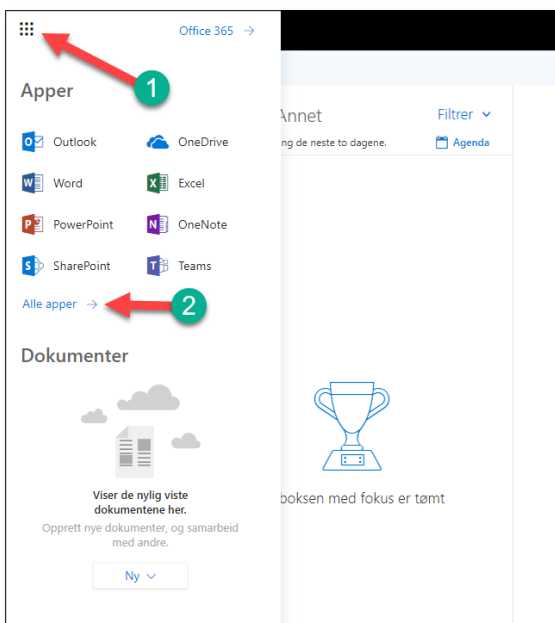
Office 365 →

1

Apper

Outlook
OneDrive
Word
Excel
PowerPoint
OneNote
SharePoint
Teams

Alle apper →

2

Dokumenter

Viser de nylig viste dokumentene her.

Opprett nye dokumenter, og samarbeid med andre.

Ny

Annet

Filtrer

g de neste to dagene.

Agenda

boksen med fokus er tømt